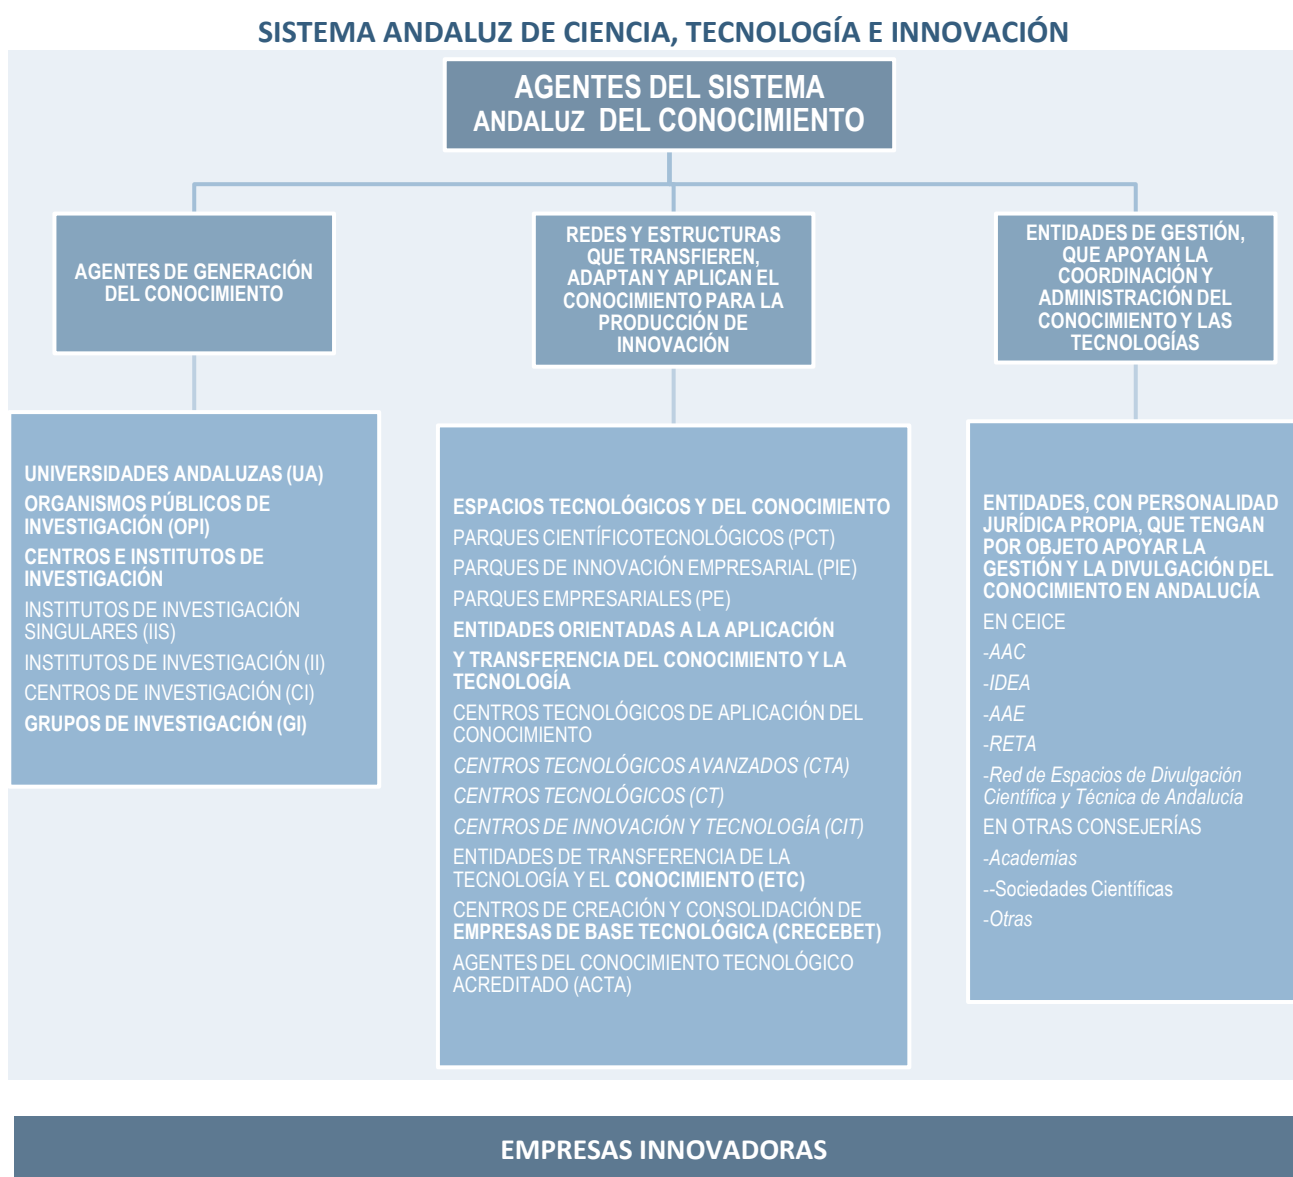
SISTEMA ANDALUZ DE CIENCIA, TECNOLOGÍA E INNOVACIÓN

AGENTES DEL SISTEMA ANDALUZ DEL CONOCIMIENTO

AGENTES DE GENERACIÓN DEL CONOCIMIENTO

REDES Y ESTRUCTURAS QUE TRANSFIEREN, ADAPTAN Y APLICAN EL CONOCIMIENTO PARA LA PRODUCCIÓN DE INNOVACIÓN

ENTIDADES DE GESTIÓN, QUE APOYAN LA COORDINACIÓN Y ADMINISTRACIÓN DEL CONOCIMIENTO Y LAS TECNOLOGÍAS

UNIVERSIDADES ANDALUZAS (UA)
ORGANISMOS PÚBLICOS DE INVESTIGACIÓN (OPI)
CENTROS E INSTITUTOS DE INVESTIGACIÓN
INSTITUTOS DE INVESTIGACIÓN SINGULARES (IIS)
INSTITUTOS DE INVESTIGACIÓN (II)
CENTROS DE INVESTIGACIÓN (CI)
GRUPOS DE INVESTIGACIÓN (GI)

ESPACIOS TECNOLÓGICOS Y DEL CONOCIMIENTO
PARQUES CIENTÍFICOTECNOLÓGICOS (PCT)
PARQUES DE INNOVACIÓN EMPRESARIAL (PIE)
PARQUES EMPRESARIALES (PE)
ENTIDADES ORIENTADAS A LA APLICACIÓN Y TRANSFERENCIA DEL CONOCIMIENTO Y LA TECNOLOGÍA
CENTROS TECNOLÓGICOS DE APLICACIÓN DEL CONOCIMIENTO
CENTROS TECNOLÓGICOS AVANZADOS (CTA)
CENTROS TECNOLÓGICOS (CT)
CENTROS DE INNOVACIÓN Y TECNOLOGÍA (CIT)
ENTIDADES DE TRANSFERENCIA DE LA TECNOLOGÍA Y EL CONOCIMIENTO (ETC)
CENTROS DE CREACIÓN Y CONSOLIDACIÓN DE EMPRESAS DE BASE TECNOLÓGICA (CRECEBET)
AGENTES DEL CONOCIMIENTO TECNOLÓGICO ACREDITADO (ACTA)

ENTIDADES, CON PERSONALIDAD JURÍDICA PROPIA, QUE TENGAN POR OBJETO APOYAR LA GESTIÓN Y LA DIVULGACIÓN DEL CONOCIMIENTO EN ANDALUCÍA
EN CEICE
-AAC
-IDEA
-AAE
-RETA
-Red de Espacios de Divulgación Científica y Técnica de Andalucia
EN OTRAS CONSEJERÍAS
-Academias
--Sociedades Científicas
-Otras

EMPRESAS INNOVADORAS